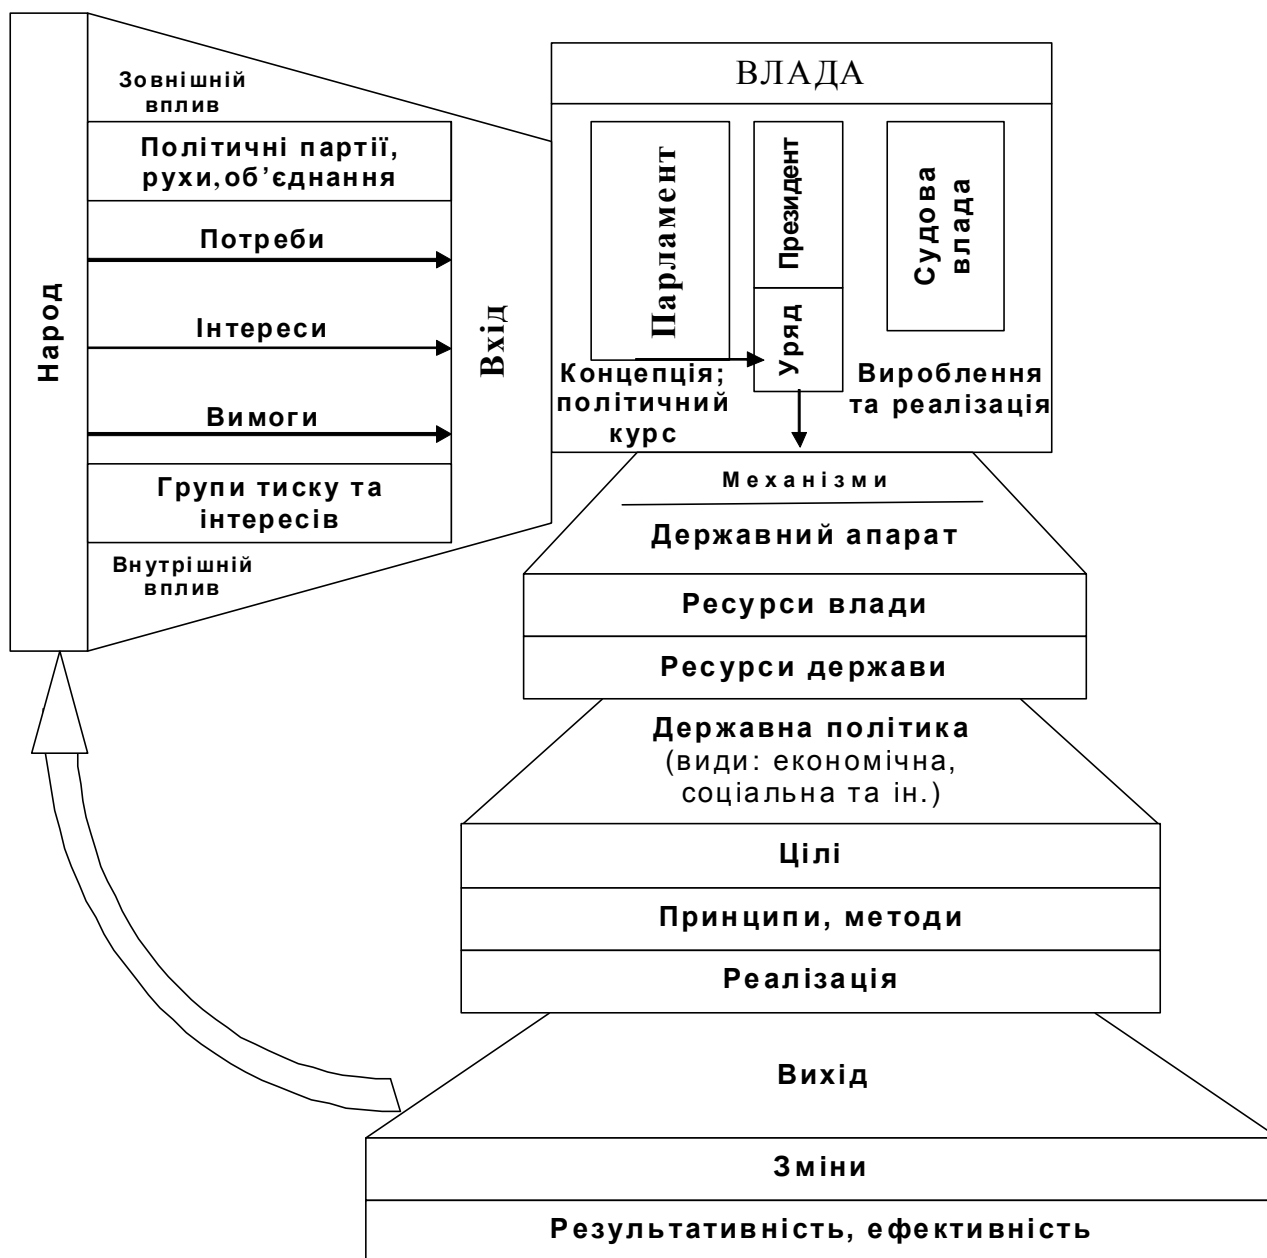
Народ

Зовнішній вплив

Політичні партії, рухи, об'єднання

Потреби

Інтереси

Вимоги

Групи тиску та інтересів

Внутрішній вплив

Вхід

ВЛАДА

Парламент

Президент

Уряд

Судова влада

Концепція; політичний курс

Вироблення та реалізація

Механізми

Державний апарат

Ресурси влади

Ресурси держави

Державна політика (види: економічна, соціальна та ін.)

Цілі

Принципи, методи

Реалізація

Вихід

Зміни

Результативність, ефективність